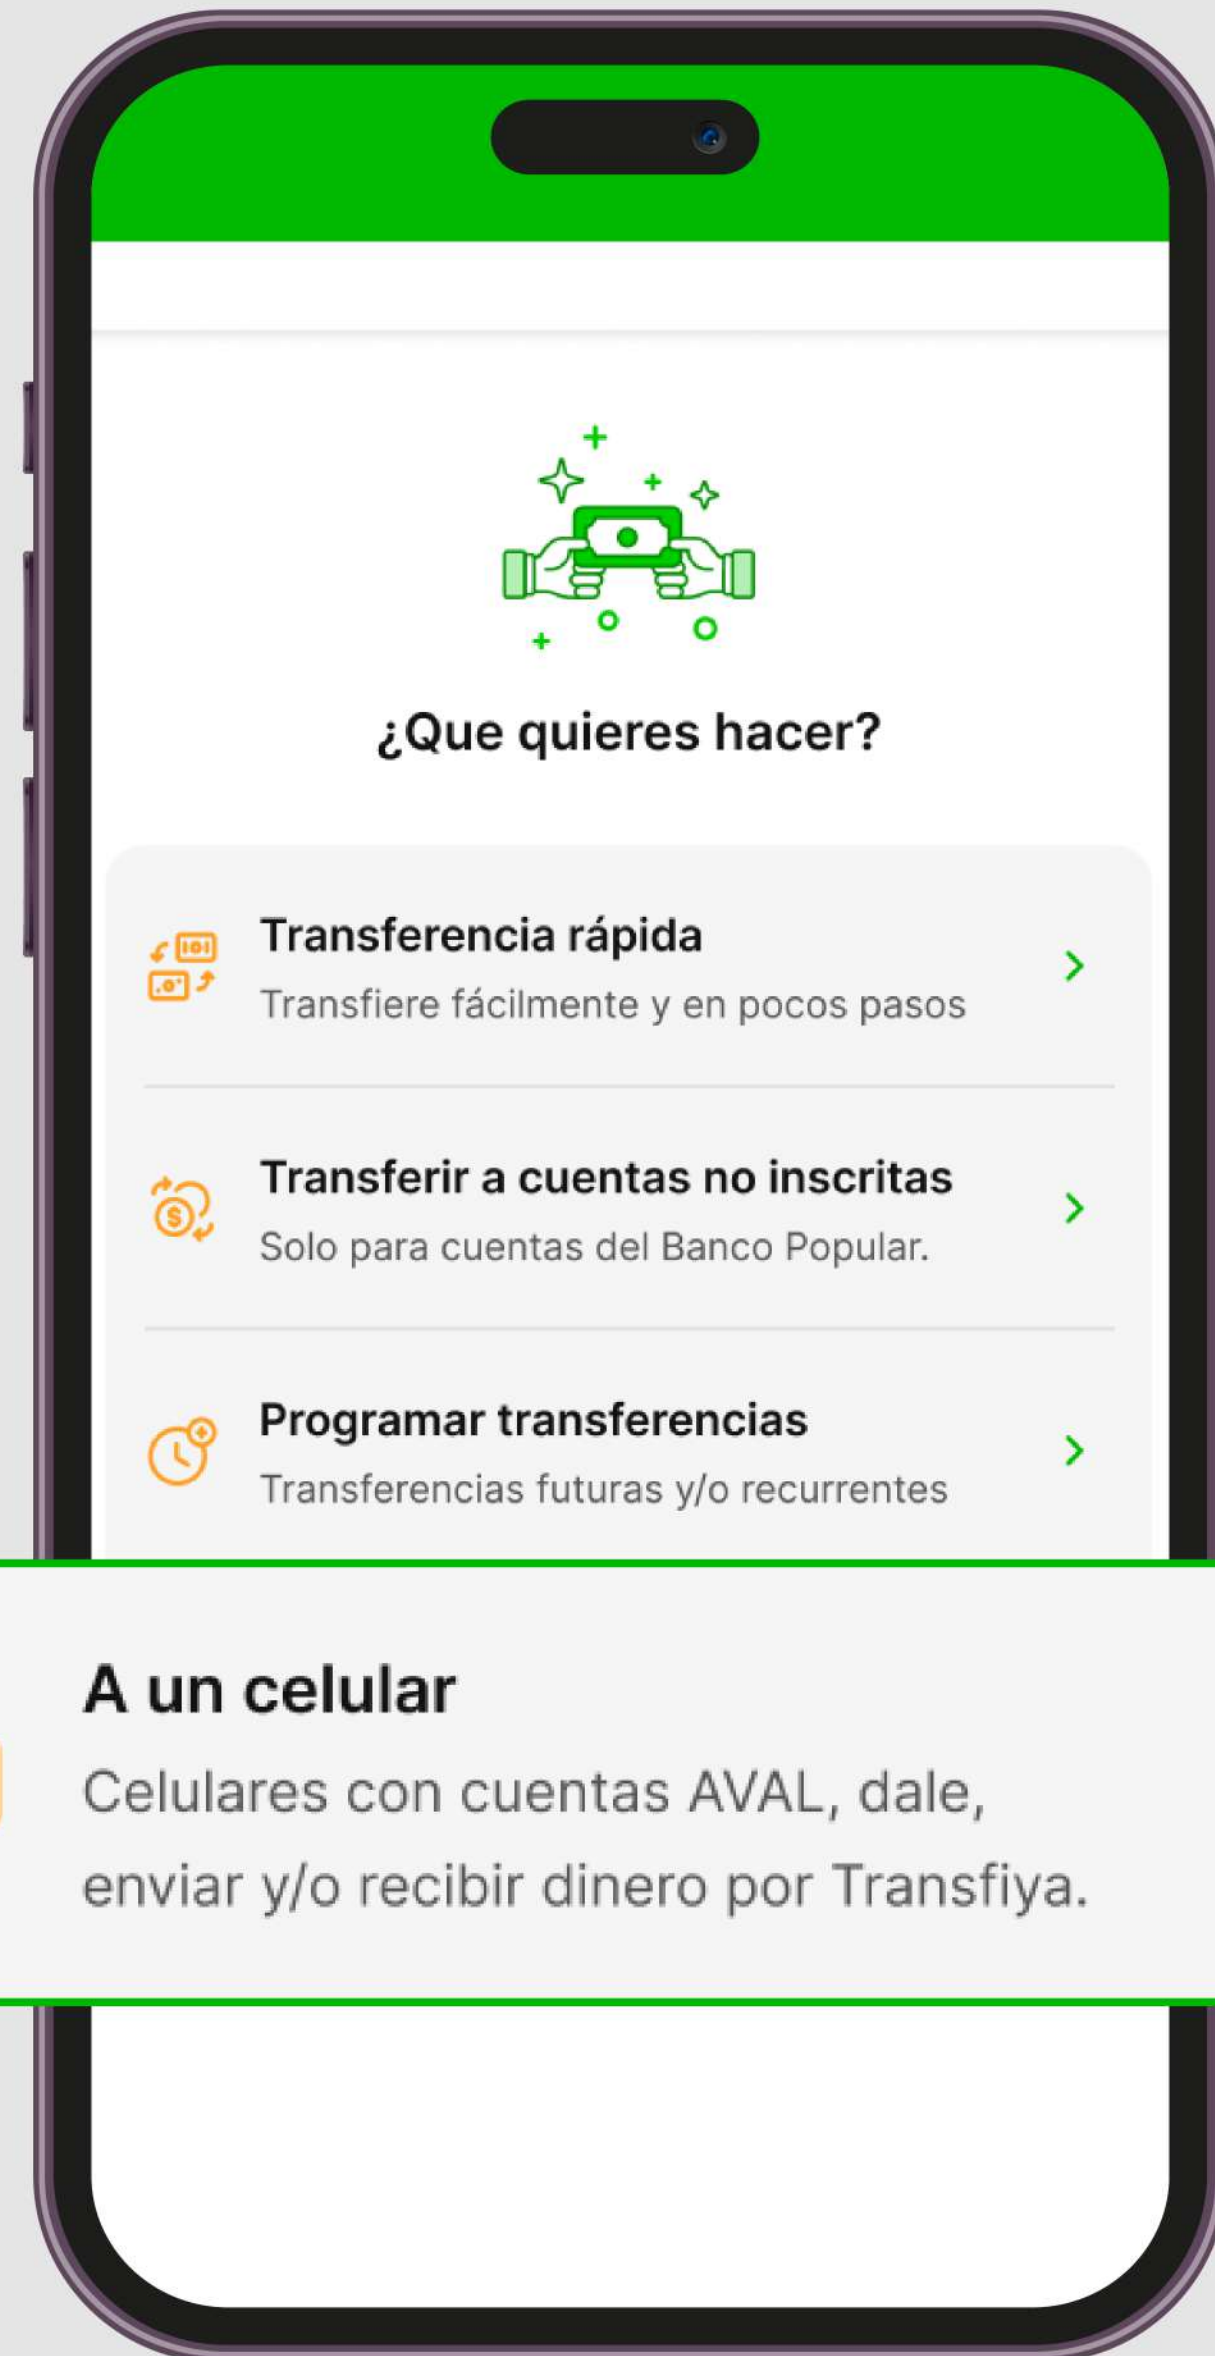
¿Que quieres hacer?

Transferencia rápida
Transfiere fácilmente y en pocos pasos

Transferir a cuentas no inscritas
Solo para cuentas del Banco Popular.

Programar transferencias
Transferencias futuras y/o recurrentes

A un celular
Celulares con cuentas AVAL, dale, enviar y/o recibir dinero por Transfiya.